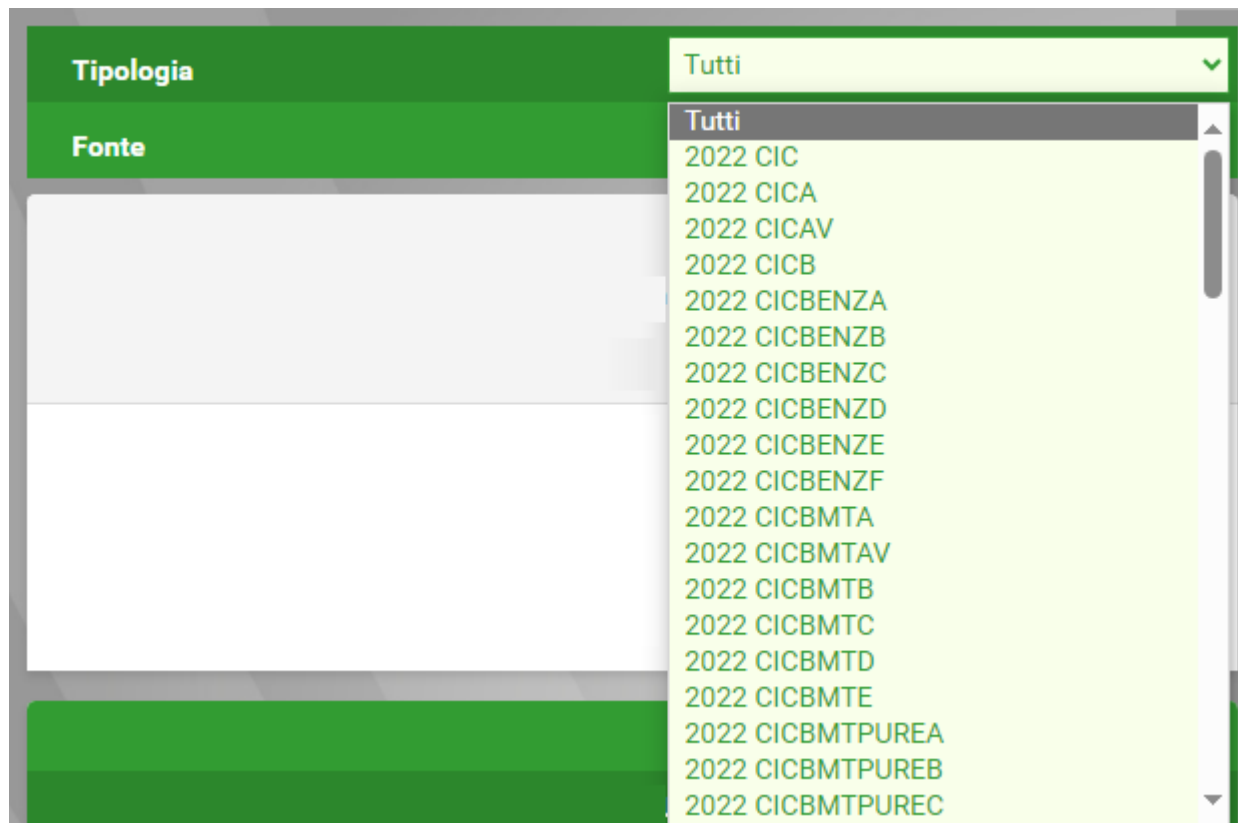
Tipologia

Tutti

Fonte

Tutti
2022 CIC
2022 CICA
2022 CICAV
2022 CICB
2022 CICBENZA
2022 CICBENZB
2022 CICBENZC
2022 CICBENZD
2022 CICBENZE
2022 CICBENZF
2022 CICBMTA
2022 CICBMTAV
2022 CICBMTB
2022 CICBMTC
2022 CICBMTD
2022 CICBMTE
2022 CICBMTPUREA
2022 CICBMTPUREB
2022 CICBMTPUREC